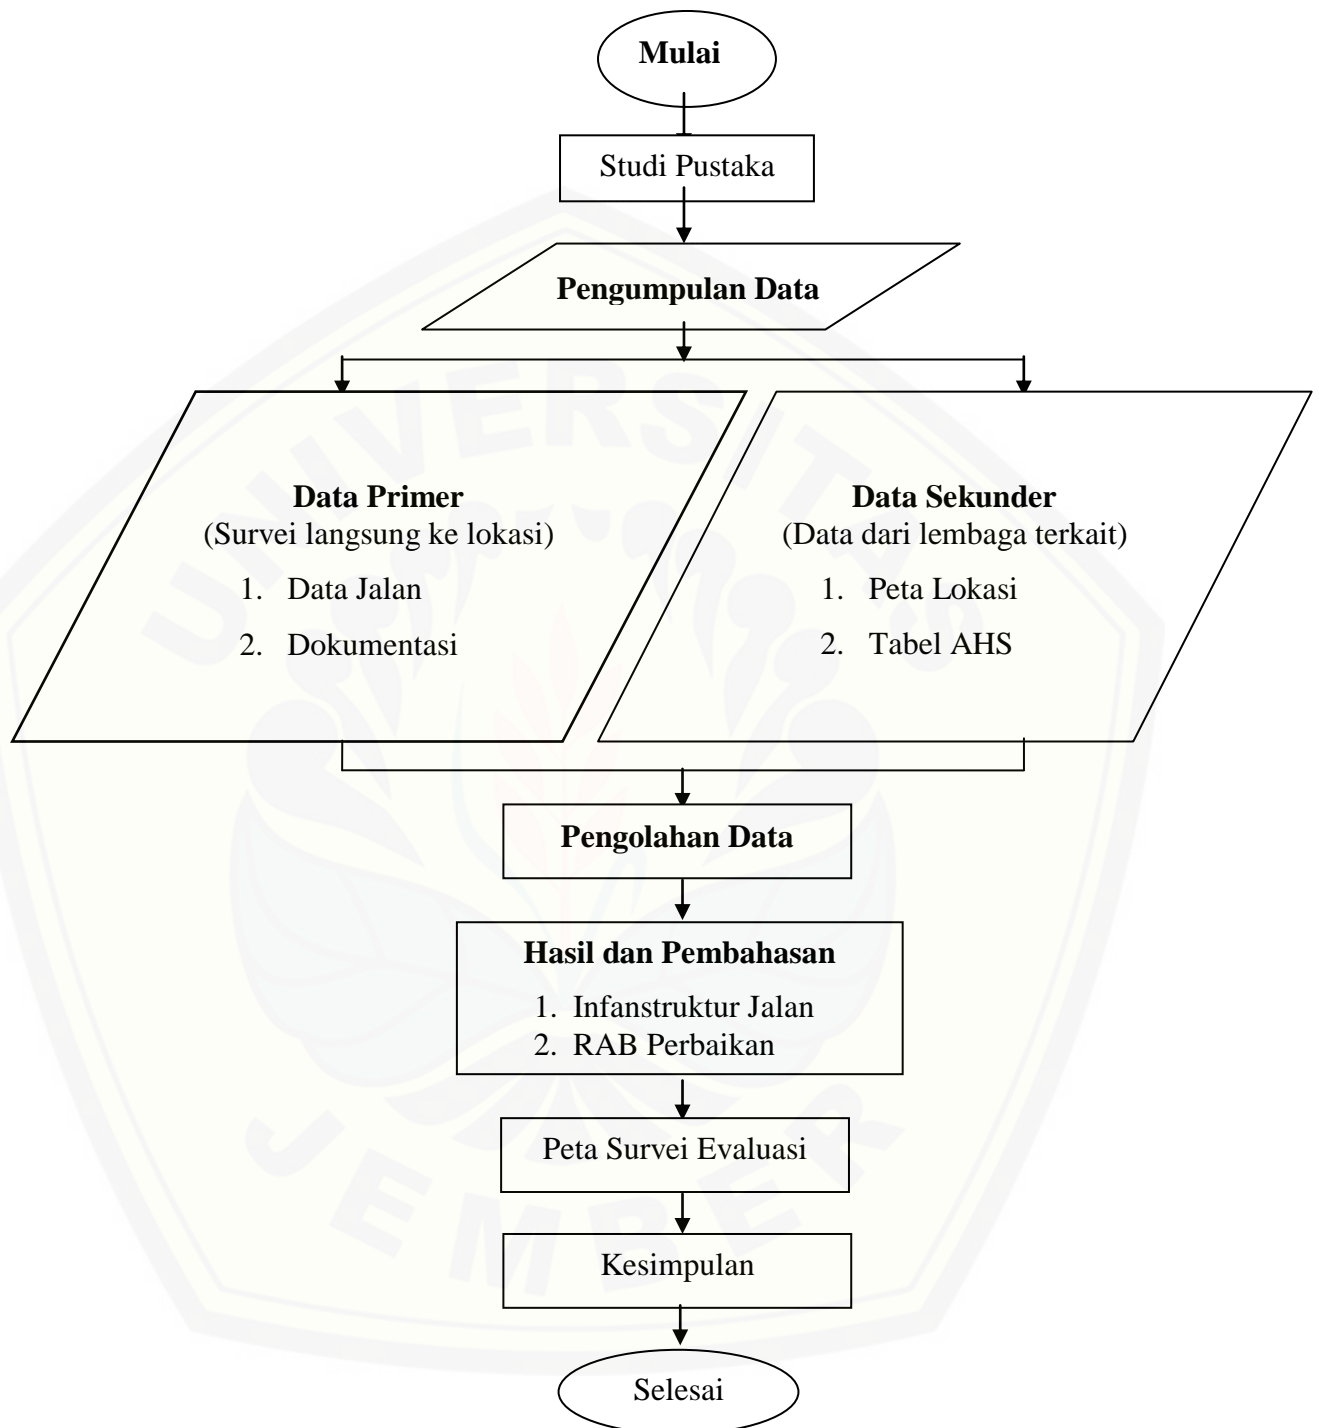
Mulai

Studi Pustaka

Pengumpulan Data

Data Primer
(Survei langsung ke lokasi)
1. Data Jalan
2. Dokumentasi

Data Sekunder
(Data dari lembaga terkait)
1. Peta Lokasi
2. Tabel AHS

Pengolahan Data

Hasil dan Pembahasan
1. Infanstruktur Jalan
2. RAB Perbaikan

Peta Survei Evaluasi

Kesimpulan

Selesai